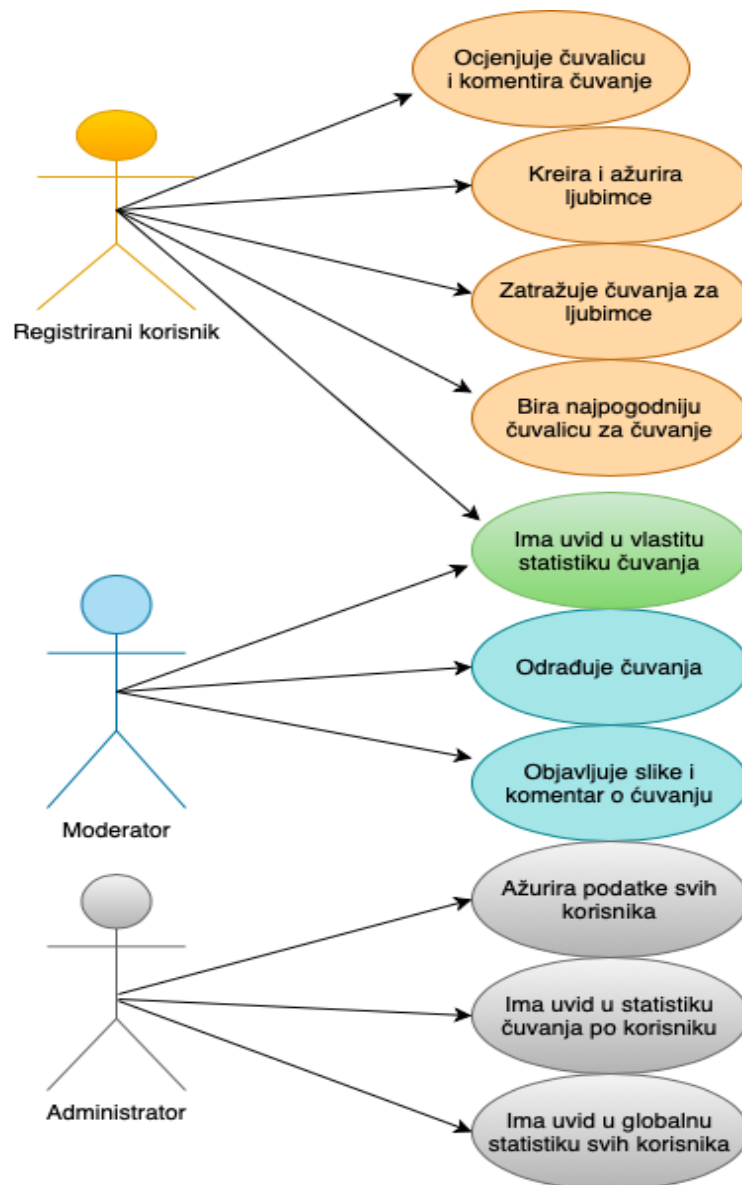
Ocjenjuje čuvalicu i komentira čuvanje

Kreira i ažurira ljubimce

Registrirani korisnik

Zatražuje čuvanja za ljubimce

Bira najpogodniju čuvalicu za čuvanje

Ima uvid u vlastitu statistiku čuvanja

Obrađuje čuvanja

Objavljuje slike i komentar o čuvanju

Moderator

Ažurira podatke svih korisnika

Ima uvid u statistiku čuvanja po korisniku

Administrator

Ima uvid u globalnu statistiku svih korisnika